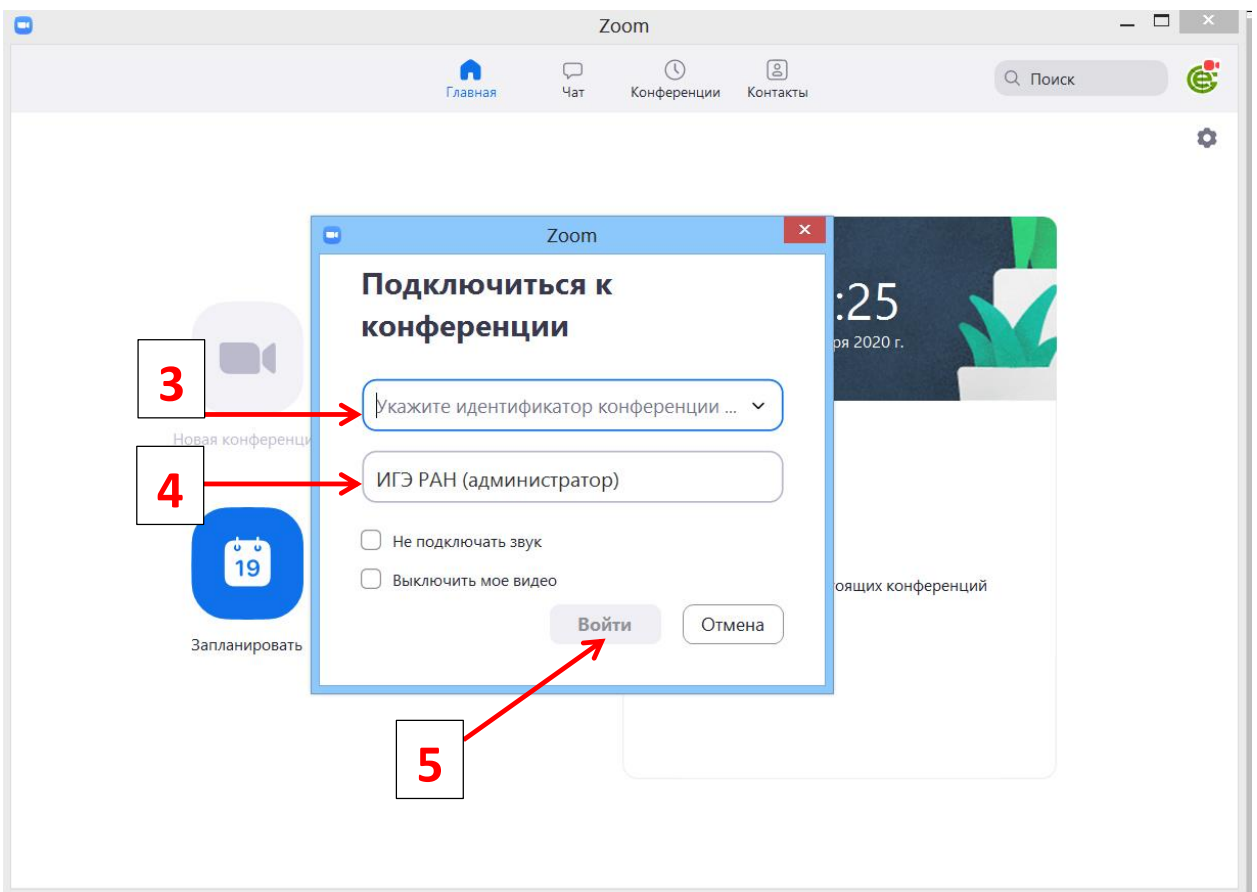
Zoom

Главная
Чат
Конференции
Контакты
Поиск

Новая конференц

19

Запланировать

:25
ря 2020 г.

оящих конференций

Zoom

Подключиться к конференции

Укажите идентификатор конференции ...

ИГЭ РАН (администратор)

Не подключать звук

Выключить мое видео

Войти
Отмена

3

4

5